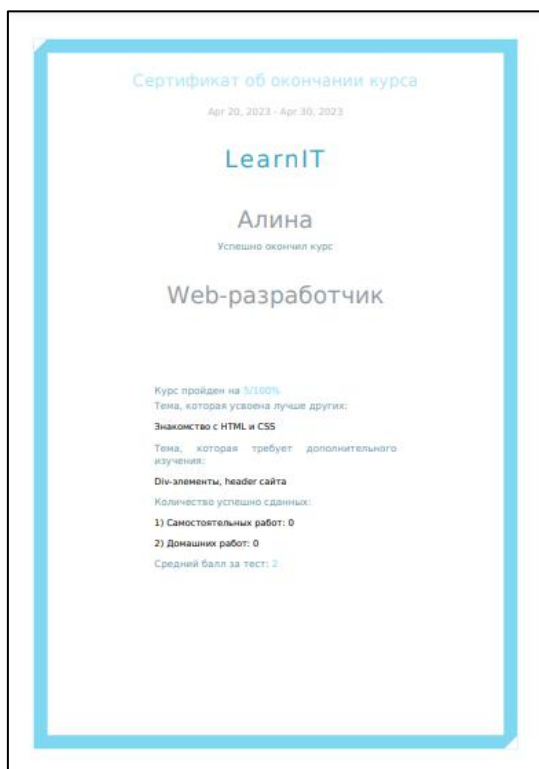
Сертификат об окончании курса

Apr 20, 2023 - Apr 30, 2023

LearnIT

Алина

Успешно окончил курс

Web-разработчик

Курс пройден на 5/100%

Тема, которая усвоена лучше других:

Знакомство с HTML и CSS

Тема, которая требует дополнительного изучения:

Div-элементы, header сайта

Количество успешно сданных:

1) Самостоятельных работ: 0

2) Домашних работ: 0

Средний балл за тест: 2